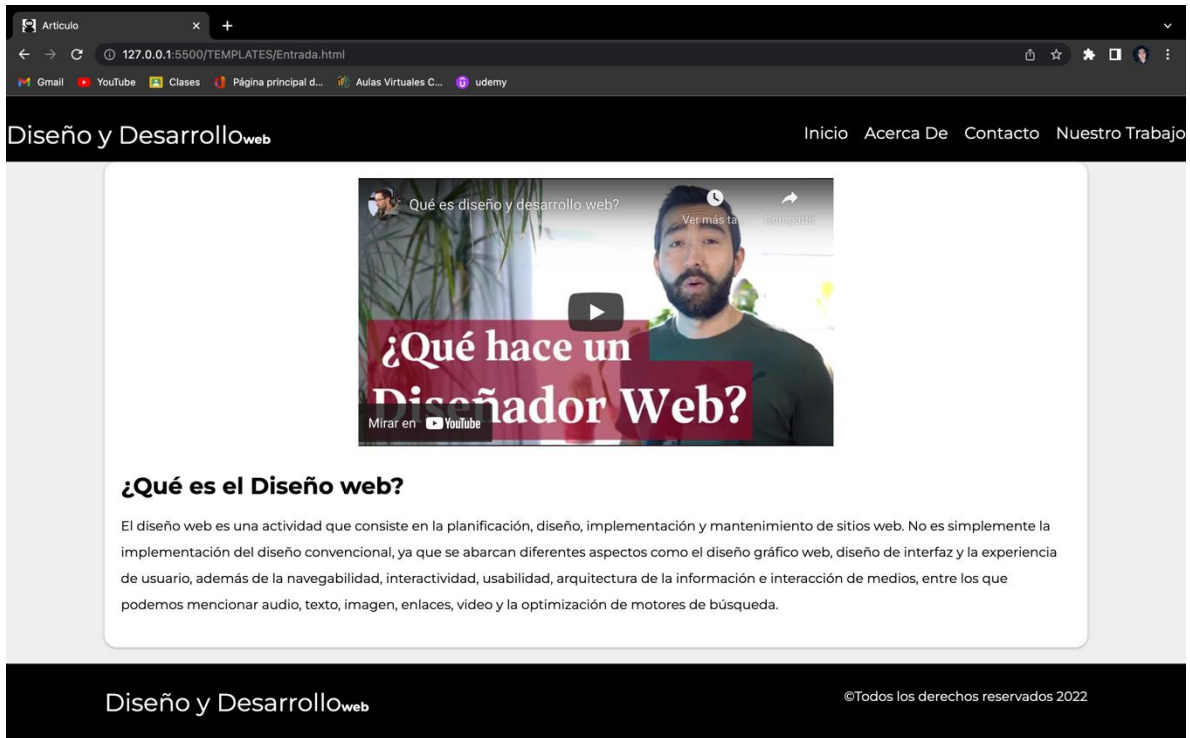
Articulo
127.0.0.1:5500/TEMPLATES/Entrada.html
Gmail YouTube Clases Página principal d... Aulas Virtuales C... udemy

Diseño y Desarrolloweb
Inicio Acerca De Contacto Nuestro Trabajo

Qué es diseño y desarrollo web?
Ver más ta
Compartir
¿Qué hace un Diseñador Web?
Mirar en YouTube

¿Qué es el Diseño web?

El diseño web es una actividad que consiste en la planificación, diseño, implementación y mantenimiento de sitios web. No es simplemente la implementación del diseño convencional, ya que se abarcan diferentes aspectos como el diseño gráfico web, diseño de interfaz y la experiencia de usuario, además de la navegabilidad, interactividad, usabilidad, arquitectura de la información e interacción de medios, entre los que podemos mencionar audio, texto, imagen, enlaces, video y la optimización de motores de búsqueda.

Diseño y Desarrolloweb
©Todos los derechos reservados 2022